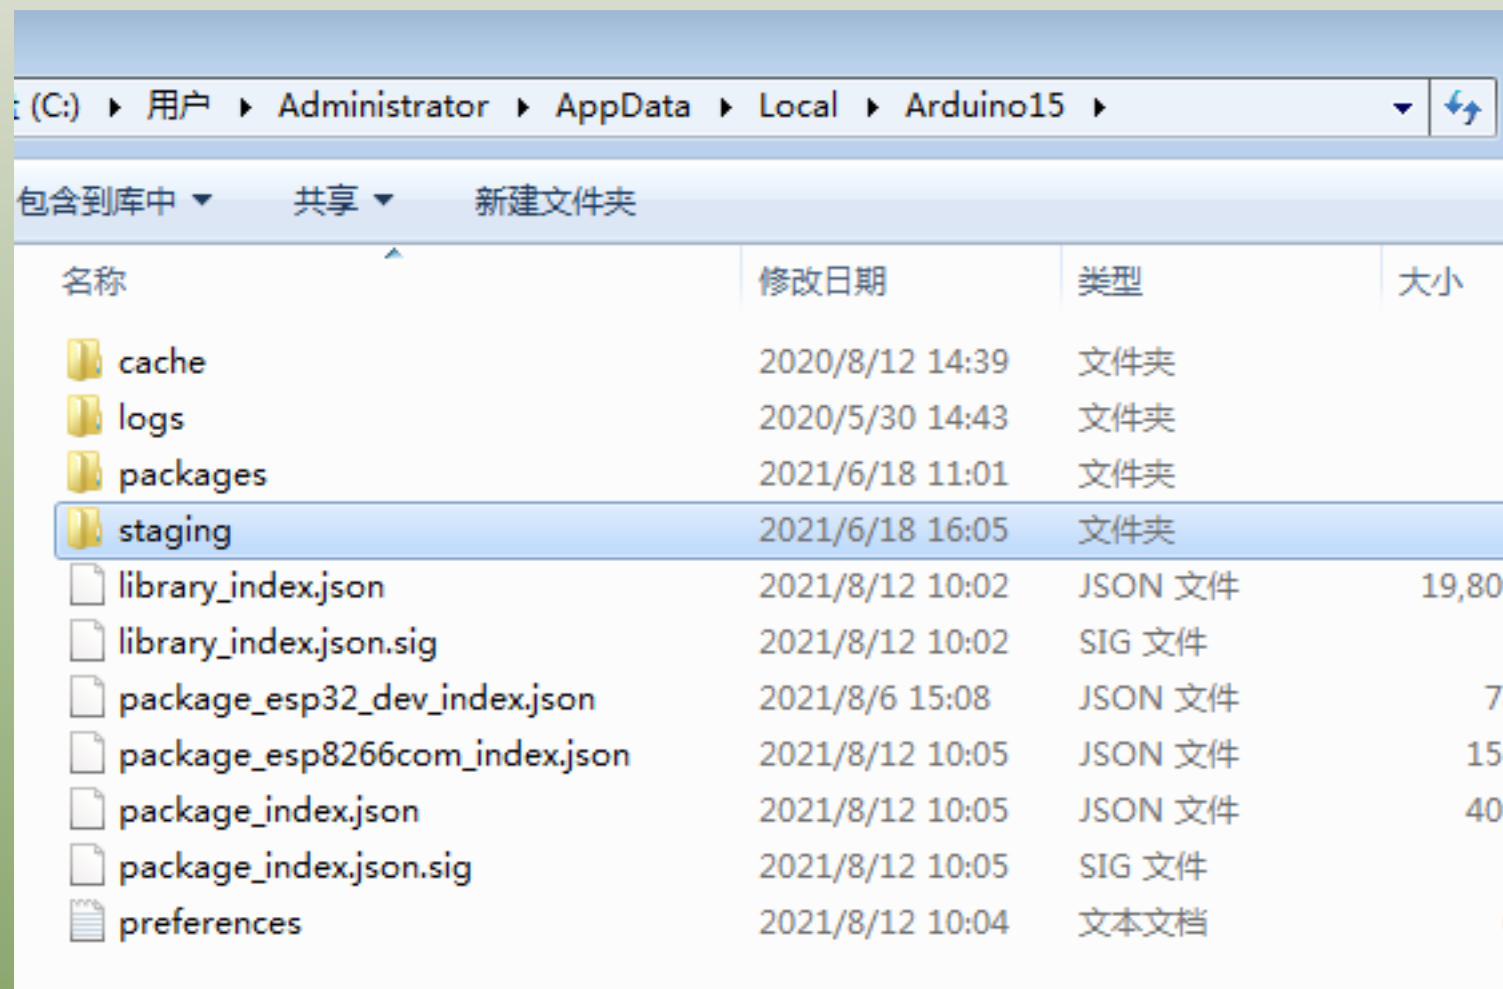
(C:) ▸ 用户 ▸ Administrator ▸ AppData ▸ Local ▸ Arduino15 ▸

包含到库中 ▾ 共享 ▾ 新建文件夹

| 名称 | 修改日期 | 类型 | 大小 |
|---|---|---|---|
| cache | 2020/8/12 14:39 | 文件夹 | |
| logs | 2020/5/30 14:43 | 文件夹 | |
| packages | 2021/6/18 11:01 | 文件夹 | |
| staging | 2021/6/18 16:05 | 文件夹 | |
| library_index.json | 2021/8/12 10:02 | JSON 文件 | 19,80 |
| library_index.json.sig | 2021/8/12 10:02 | SIG 文件 | |
| package_esp32_dev_index.json | 2021/8/6 15:08 | JSON 文件 | 7 |
| package_esp8266com_index.json | 2021/8/12 10:05 | JSON 文件 | 15 |
| package_index.json | 2021/8/12 10:05 | JSON 文件 | 40 |
| package_index.json.sig | 2021/8/12 10:05 | SIG 文件 | |
| preferences | 2021/8/12 10:04 | 文本文档 | |